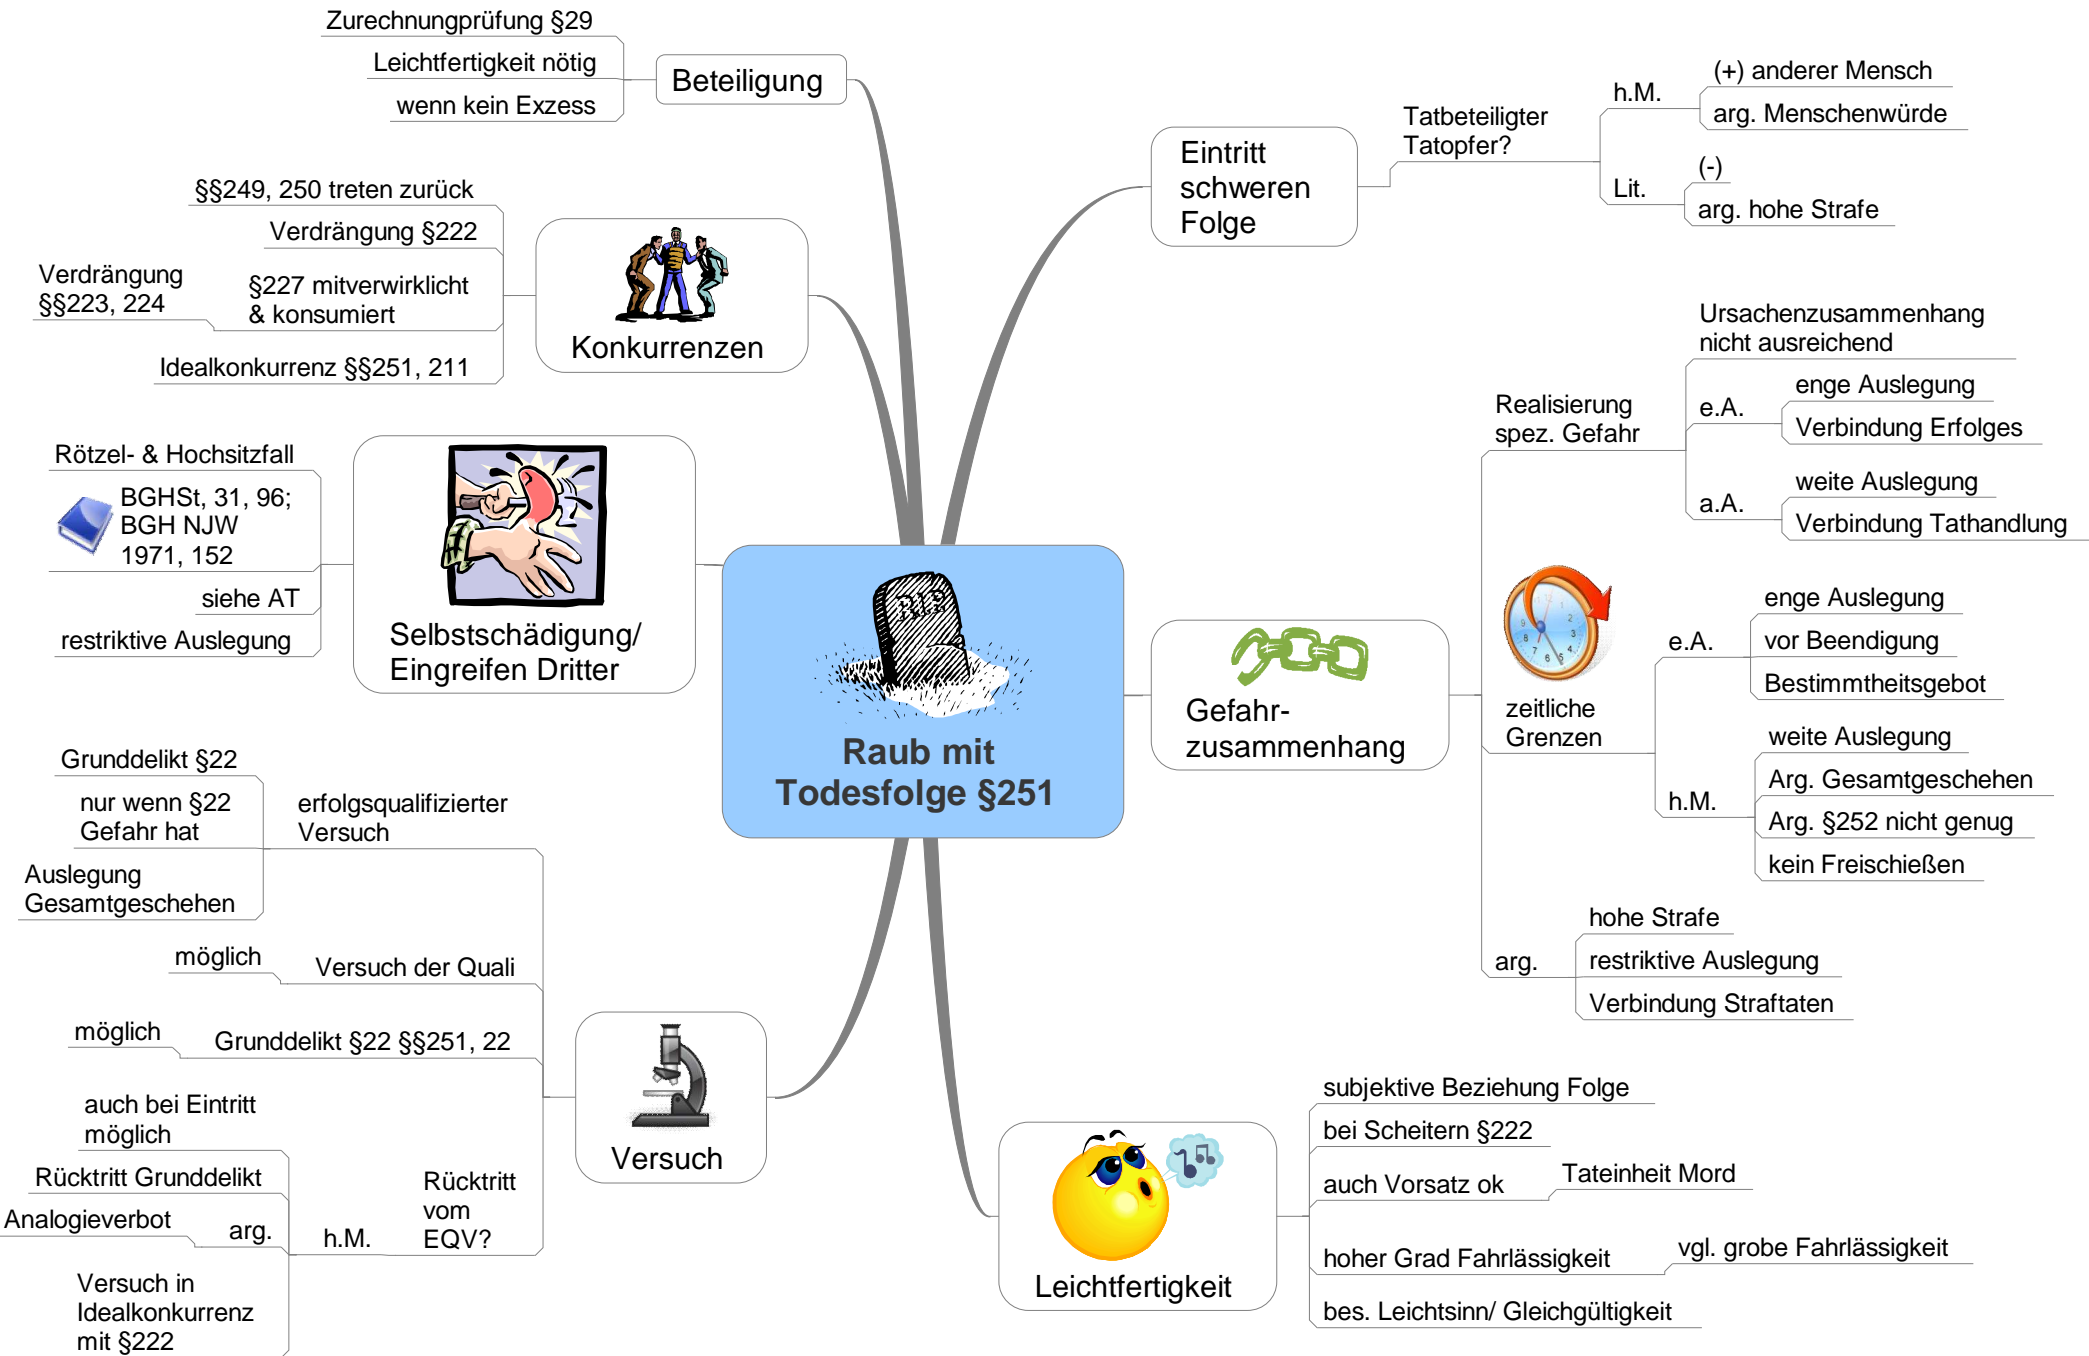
Raub mit Todesfolge §251

Beteiligung
Zurechnungprüfung §29
Leichtfertigkeit nötig
wenn kein Exzess

Konkurrenzen
§§249, 250 treten zurück
Verdrängung §222
§227 mitverwirklicht & konsumiert
Verdrängung §§223, 224
Idealkonkurrenz §§251, 211

Selbstschädigung/ Eingreifen Dritter
Rötzel- & Hochsitzfall
BGHSt, 31, 96; BGH NJW 1971, 152
siehe AT
restriktive Auslegung

Versuch
erfolgsqualifizierter Versuch
Grunddelikt §22
nur wenn §22 Gefahr hat
Auslegung Gesamtgeschehen
Versuch der Quali
möglich
Grunddelikt §22 §§251, 22
möglich
Rücktritt vom EQV?
h.M.
auch bei Eintritt möglich
Rücktritt Grunddelikt
arg.
Analogieverbot
Versuch in Idealkonkurrenz mit §222

Eintritt schweren Folge
Tatbeteiligter Tatopfer?
h.M.
(+) anderer Mensch
arg. Menschenwürde
Lit.
(-)
arg. hohe Strafe

Gefahr-zusammenhang
Realisierung spez. Gefahr
Ursachenzusammenhang nicht ausreichend
e.A.
enge Auslegung
Verbindung Erfolges
a.A.
weite Auslegung
Verbindung Tathandlung
zeitliche Grenzen
e.A.
enge Auslegung
vor Beendigung
Bestimmtheitsgebot
h.M.
weite Auslegung
Arg. Gesamtgeschehen
Arg. §252 nicht genug
kein Freischießen
arg.
hohe Strafe
restriktive Auslegung
Verbindung Straftaten

Leichtfertigkeit
subjektive Beziehung Folge
bei Scheitern §222
auch Vorsatz ok
Tateinheit Mord
hoher Grad Fahrlässigkeit
vgl. grobe Fahrlässigkeit
bes. Leichtsinn/ Gleichgültigkeit